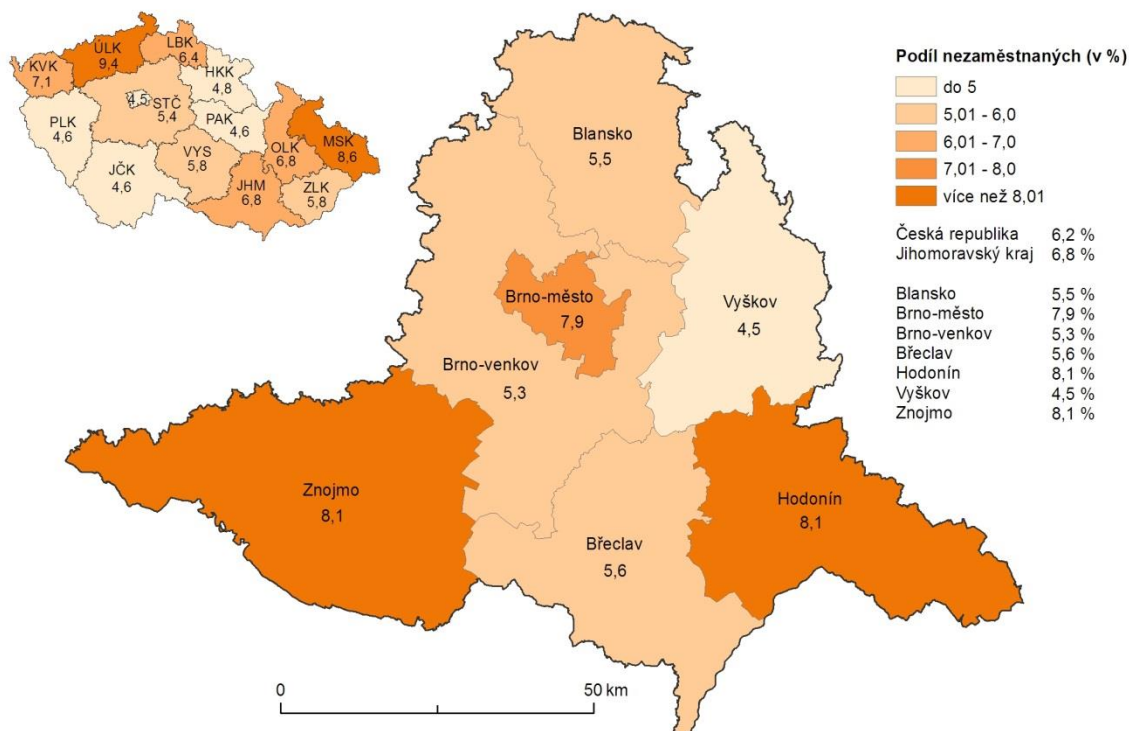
KVK
7,1
ÚLK
9,4
LBK
6,4
HKK
4,8
4,5
STČ
5,4
PLK
4,6
PAK
4,6
JČK
4,6
VYS
5,8
OLK
6,8
MSK
8,6
JHM
6,8
ZLK
5,8

Blansko
5,5

Brno-město
7,9

Vyškov
4,5

Brno-venkov
5,3

Znojmo
8,1

Hodonín
8,1

Břeclav
5,6

0
50 km

Podíl nezaměstnaných (v %)
do 5
5,01 - 6,0
6,01 - 7,0
7,01 - 8,0
více než 8,01

| | |
|---|---|
| Česká republika | 6,2 % |
| Jihomoravský kraj | 6,8 % |

| | |
|---|---|
| Blansko | 5,5 % |
| Brno-město | 7,9 % |
| Brno-venkov | 5,3 % |
| Břeclav | 5,6 % |
| Hodonín | 8,1 % |
| Vyškov | 4,5 % |
| Znojmo | 8,1 % |